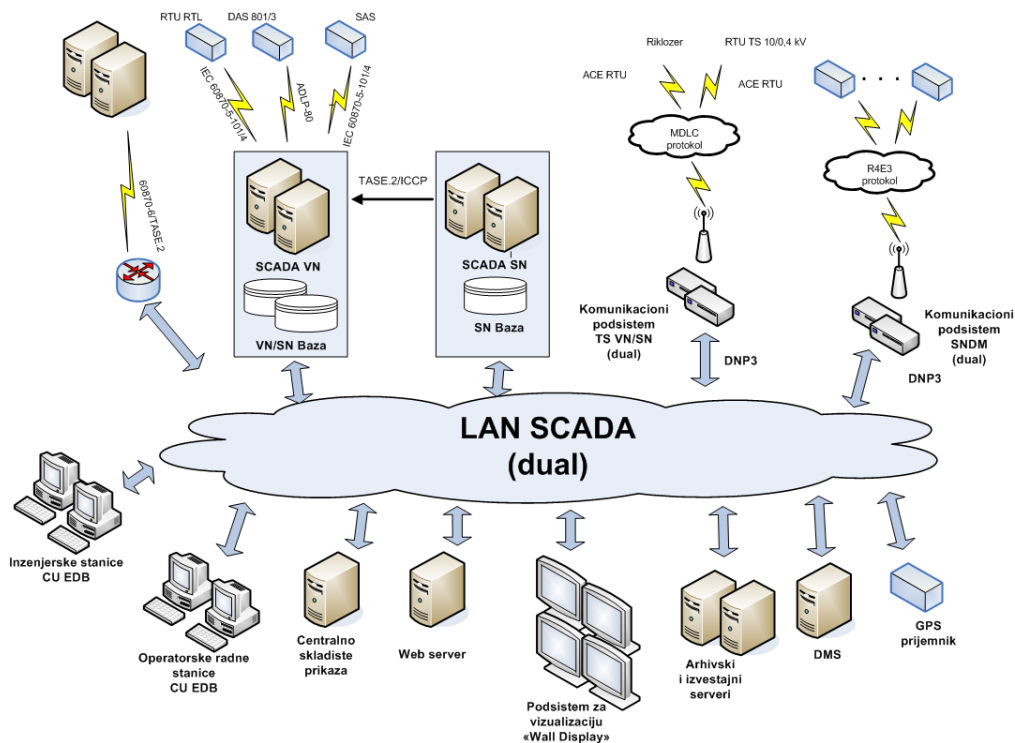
RTU RTL

DAS 801/3

SAS

IEC 60870-5-101/4

ADLP-80

IEC 60870-5-101/4

60870-6/TASE.2

TASE.2/ICCP

SCADA VN

VN/SN Baza

SCADA SN

SN Baza

Riklozer

RTU TS 10/0,4 kV

ACE RTU

ACE RTU

MDLC protokol

R4E3 protokol

. . .

Komunikacioni podsistem TS VN/SN (dual)

DNP3

Komunikacioni podsistem SNDM (dual)

DNP3

LAN SCADA (dual)

Inzenjerske stanice CU EDB

Operatorske radne stanice CU EDB

Centralno skladiste prikaza

Web server

Podsistem za vizualizaciju «Wall Display»

Arhivski i izvestajni serveri

DMS

GPS prijemnik